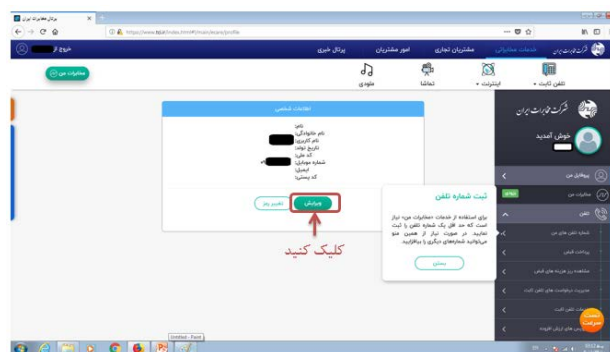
پرتال مخابرات ایران

https://www.tci.ir/index.html#/main/sejam/profile

خروج از

پرتال خبری

امور مشترکان

مشترکان تجاری

خدمات مخابراتی

شرکت مخابرات ایران

مخابرات من

ملودی

تماشا

اینترنت

تلفن ثابت

شرکت مخابرات ایران

خوش آمدید

اطلاعات شخصی

نام:
نام خانوادگی:
نام کاربری:
تاریخ تولد:
کد ملی:
شماره موبایل:
ایمیل:
کد پستی:

ویرایش

تغییر رمز

کلیک کنید

ثبت شماره تلفن

برای استفاده از خدمات «مخابرات من» نیاز است که حد اقل یک شماره تلفن را ثبت نمائید. در صورت نیاز از همین منو میتوانید شماره‌های دیگری را برقرارکنید.

بستن

پروفایل من

سفارش من

تلفن

شماره تلفن های من

پرداخت قبض

مشاهده ریز هزینه های قبض

درخواست خدمات تلفن ثابت

Untitled - Paint